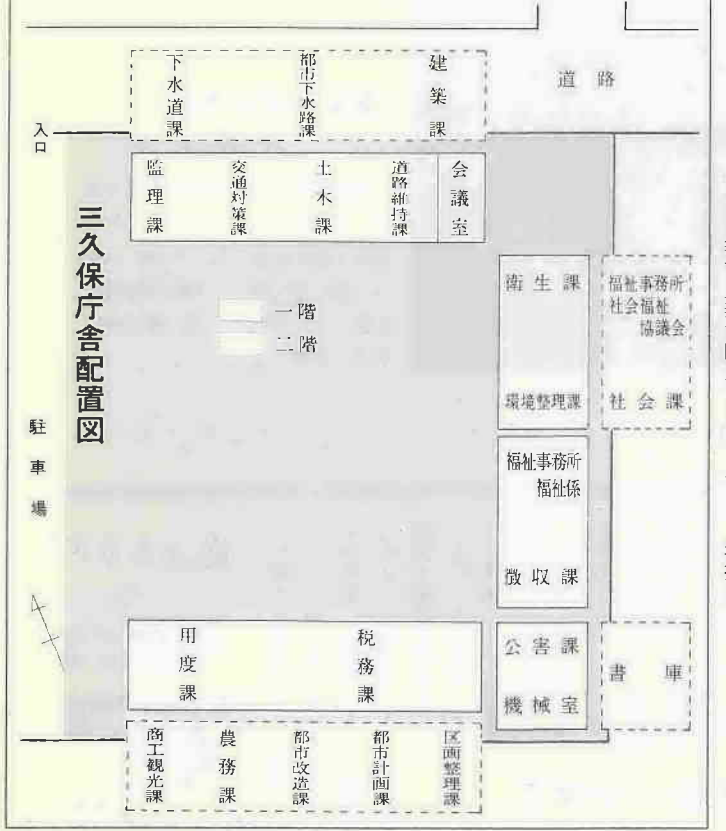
下水道課　都市下水路課　建築課

道路

入口

監理課　交通対策課　土木課　道路維持課　会議室

三久保庁舎配置図

一階
二階

衛生課

環境整理課

福祉事務所
社会福祉
協議会

社会課

駐車場

福祉事務所
福祉係

徴収課

用度課　税務課

公害課
機械室

書庫

商工観光課　農務課　都市改造課　都市計画課　区画整理課